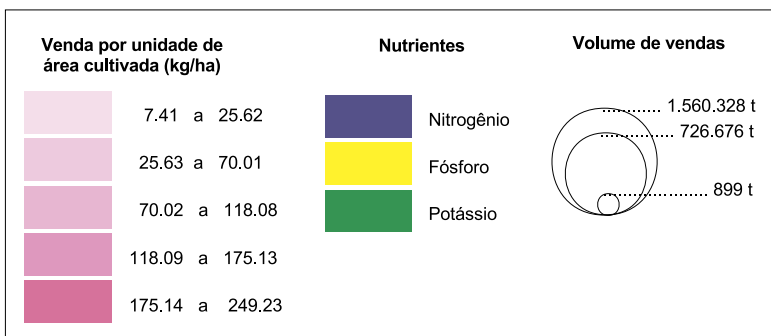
Venda por unidade de área cultivada (kg/ha)

7.41 a 25.62
25.63 a 70.01
70.02 a 118.08
118.09 a 175.13
175.14 a 249.23

Nutrientes

Nitrogênio
Fósforo
Potássio

Volume de vendas

1.560.328 t
726.676 t
899 t